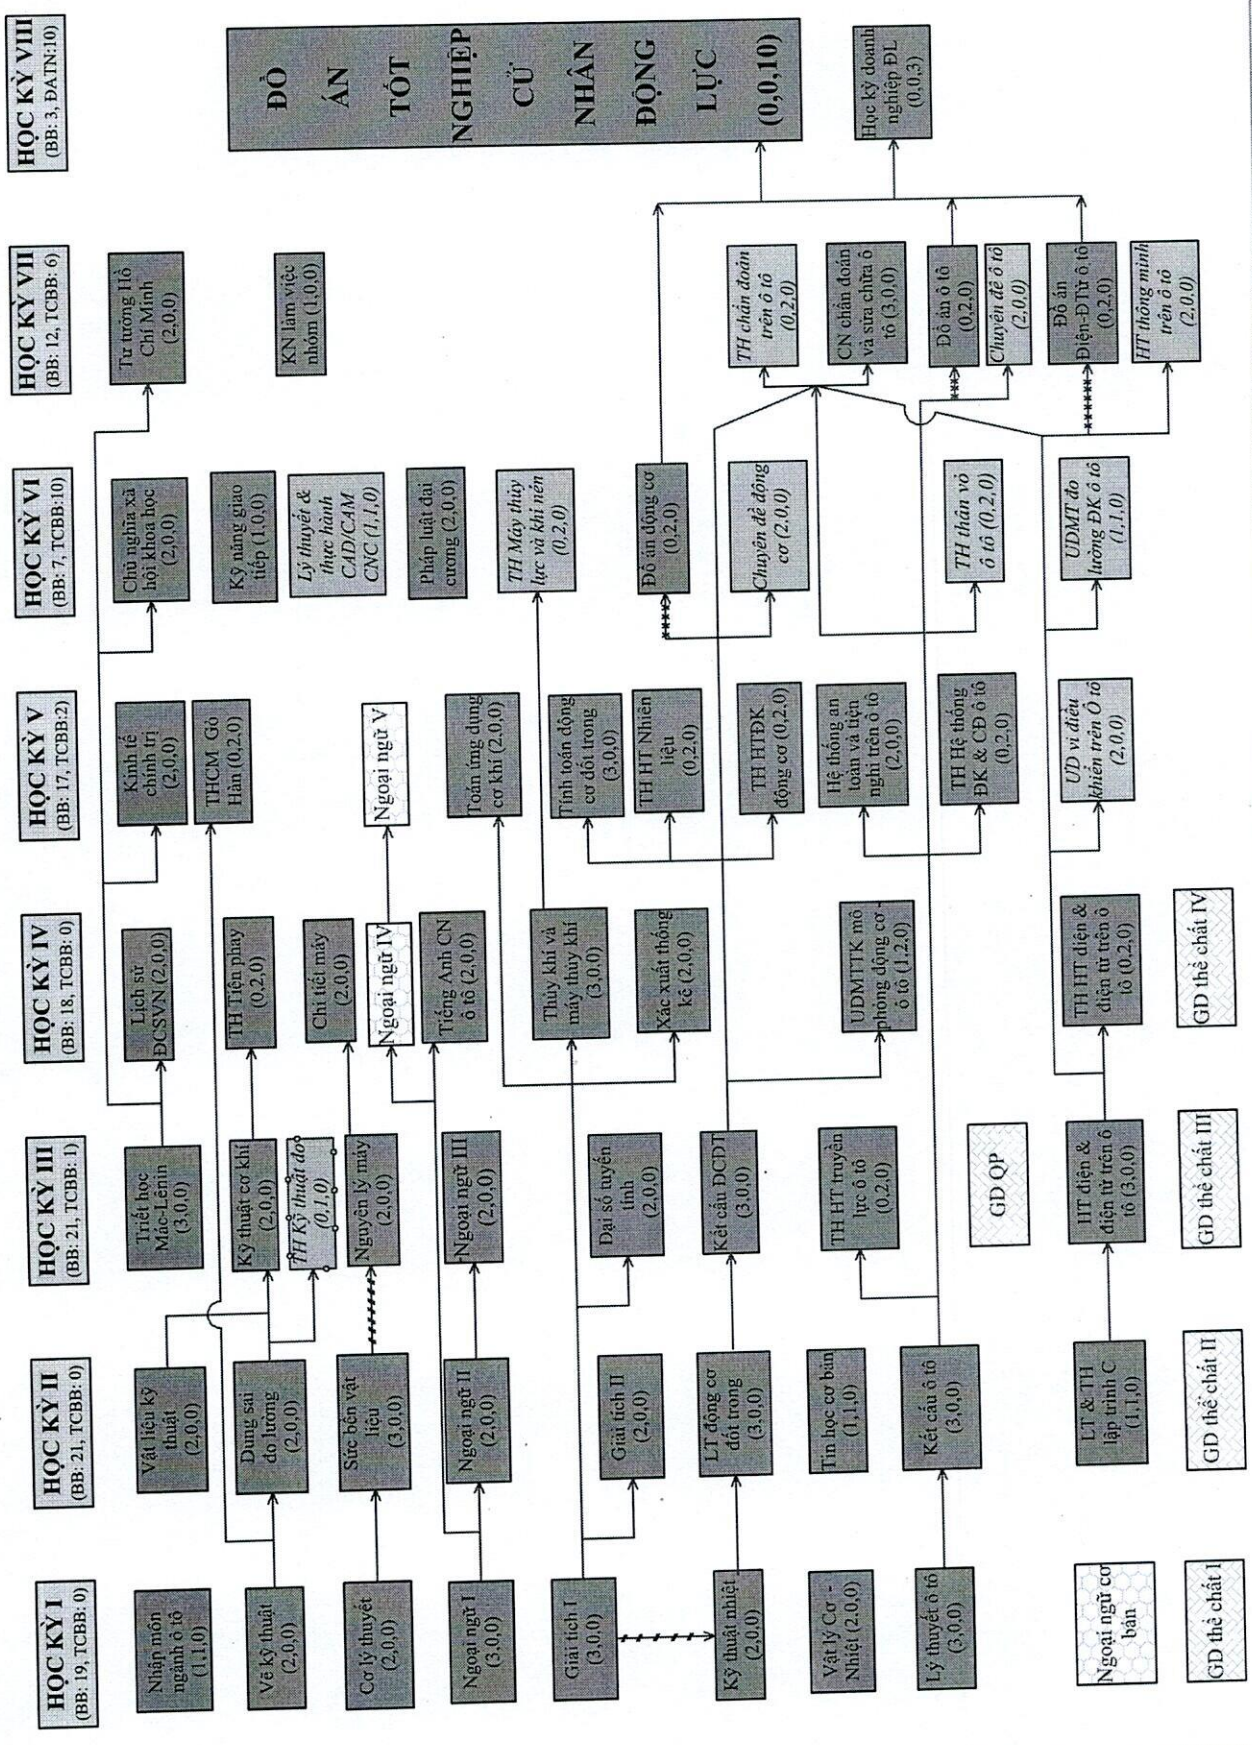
HỌC KỲ I
(BB: 19, TCBB: 0)

Nhập môn ngành ô tô (1,1,0)

Vẽ kỹ thuật (2,0,0)

Cơ lý thuyết (2,0,0)

Ngoại ngữ I (3,0,0)

Giải tích I (3,0,0)

Kỹ thuật nhiệt (2,0,0)

Vật lý Cơ - Nhiệt (2,0,0)

Lý thuyết ô tô (3,0,0)

Ngoại ngữ cơ bản

GD thể chất I

HỌC KỲ II
(BB: 21, TCBB: 0)

Vật liệu kỹ thuật (2,0,0)

Dung sai đo lường (2,0,0)

Sức bền vật liệu (3,0,0)

Ngoại ngữ II (2,0,0)

Giải tích II (2,0,0)

LT động cơ đốt trong (3,0,0)

Tin học cơ bản (1,1,0)

Kết cấu ô tô (3,0,0)

LT & TH lập trình C (1,1,0)

GD thể chất II

HỌC KỲ III
(BB: 21, TCBB: 1)

Triết học Mác-Lênin (3,0,0)

Kỹ thuật cơ khí (2,0,0)

TH Kỹ thuật đo (0,1,0)

Nguyên lý máy (2,0,0)

Ngoại ngữ III (2,0,0)

Đại số tuyến tính (2,0,0)

Kết cấu ĐCĐT (3,0,0)

TH HT truyền lực ô tô (0,2,0)

GD QP

HT điện & điện tử trên ô tô (3,0,0)

GD thể chất III

HỌC KỲ IV
(BB: 18, TCBB: 0)

Lịch sử ĐCSVN (2,0,0)

TH Tiện phay (0,2,0)

Chi tiết máy (2,0,0)

Ngoại ngữ IV

Tiếng Anh CN ô tô (2,0,0)

Thủy khí và máy thủy khí (3,0,0)

Xác xuất thống kê (2,0,0)

UDMTTK mô phỏng động cơ ô tô (1,2,0)

TH HT điện & điện tử trên ô tô (0,2,0)

GD thể chất IV

HỌC KỲ V
(BB: 17, TCBB:2)

Kinh tế chính trị (2,0,0)

THCM Gò Hàn (0,2,0)

Ngoại ngữ V

Toán ứng dụng cơ khí (2,0,0)

Tính toán động cơ đốt trong (2,0,0)

TH HT Nhiên liệu (0,2,0)

TH HTĐK động cơ (0,2,0)

Hệ thống an toàn và tiện nghi trên ô tô (2,0,0)

TH Hệ thống ĐK & CĐ ô tô (0,2,0)

UD vi điều khiển trên Ô tô (2,0,0)

HỌC KỲ VI
(BB: 7, TCBB:10)

Chủ nghĩa xã hội khoa học (2,0,0)

Kỹ năng giao tiếp (1,0,0)

Lý thuyết & thực hành CAD/CAM CNC (1,1,0)

Pháp luật đại cương (2,0,0)

TH Máy thủy lực và khí nén (0,2,0)

Đồ án động cơ (0,2,0)

Chuyên đề động cơ (2,0,0)

TH thân vỏ ô tô (0,2,0)

UDMT đo lường ĐK ô tô (1,1,0)

HỌC KỲ VII
(BB: 12, TCBB: 6)

Tư tưởng Hồ Chí Minh (2,0,0)

KN làm việc nhóm (1,0,0)

TH chẩn đoán trên ô tô (0,2,0)

CN chẩn đoán và sửa chữa ô tô (3,0,0)

Đồ án ô tô (0,2,0)

Chuyên đề ô tô (2,0,0)

Đồ án Điện-Đ.Tử ô tô (0,2,0)

HT thông minh trên ô tô (2,0,0)

HỌC KỲ VIII
(BB: 3, ĐATN:10)

ĐỒ ÁN TỐT NGHIỆP CỬ NHÂN ĐỘNG LỰC (0,0,10)

Học kỳ doanh nghiệp ĐL (0,0,3)